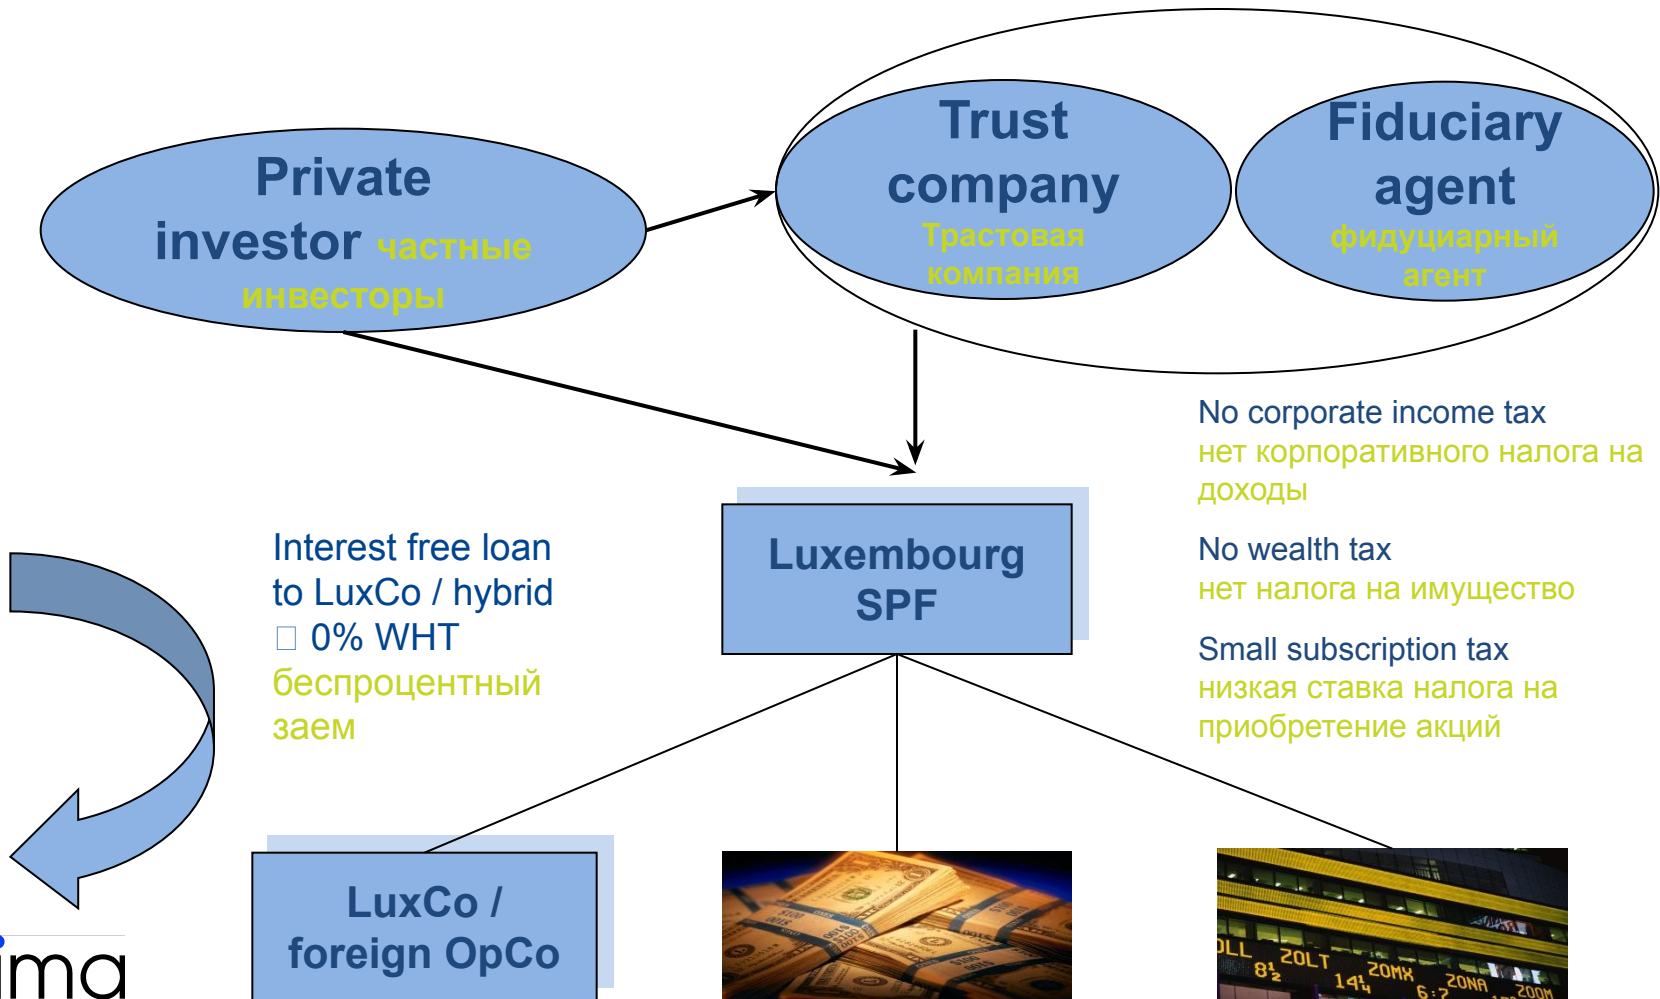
Private investor частные инвесторы

Trust company Трастовая компания

Fiduciary agent фидуциарный агент

No corporate income tax
нет корпоративного налога на доходы

No wealth tax
нет налога на имущество

Small subscription tax
низкая ставка налога на приобретение акций

Interest free loan to LuxCo / hybrid  0% WHT
беспроцентный заем

Luxembourg SPF

LuxCo / foreign OpCo

ima

OLL 8½ 20LT 14¼ 20MX 6.7 20NA 200M